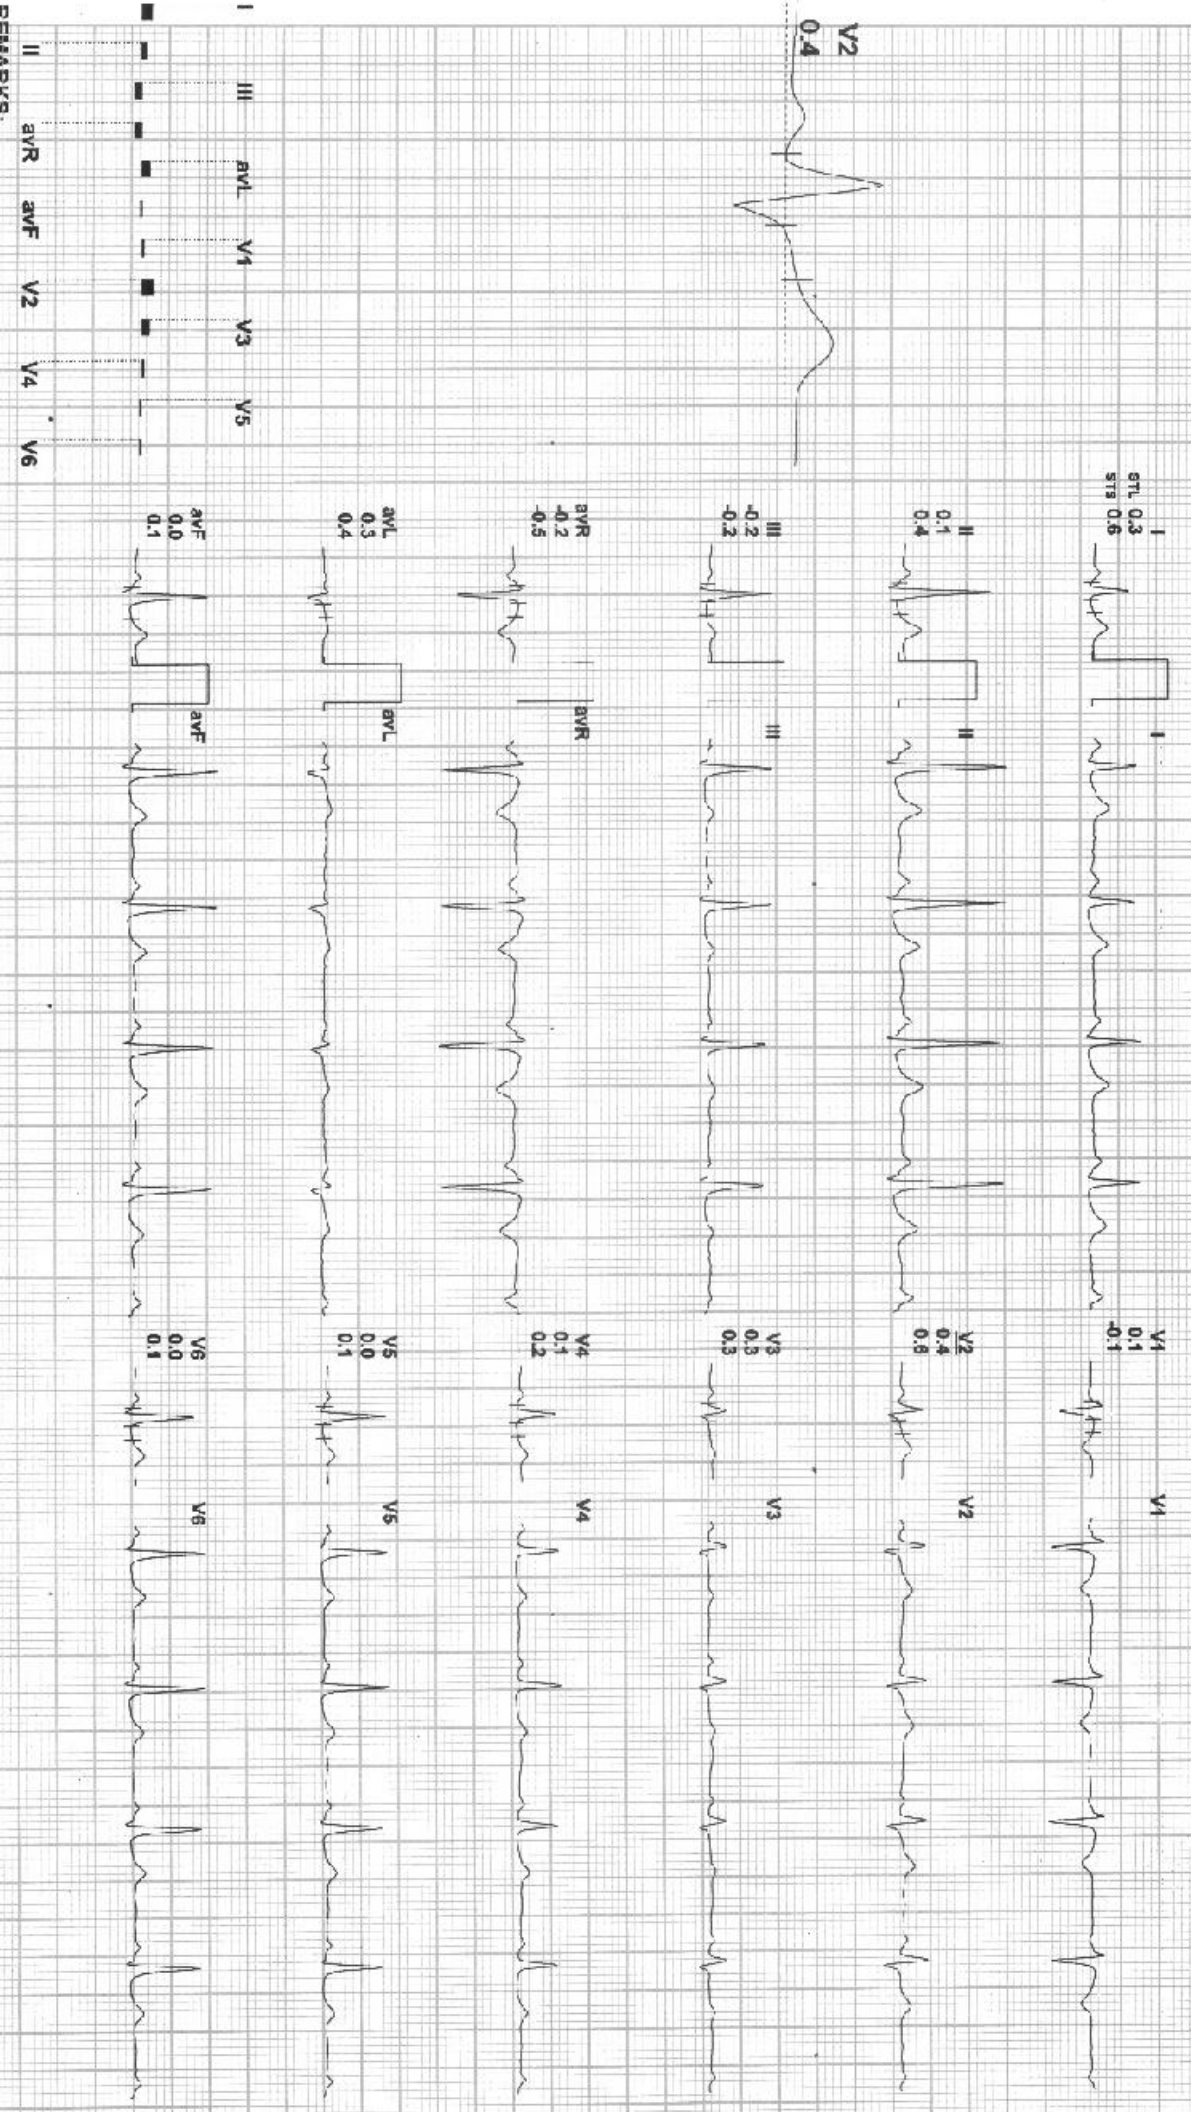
I
III
avL
V1
V3
V5

II
avR
avF
V2
V4
V6

REMARKS:

V2
0.4

I
STL 0.3
STS 0.6

II
0.1
0.4

III
-0.2
-0.2

avR
-0.2
-0.5

avL
0.3
0.4

avF
0.0
0.1

I
II
III
avR
avL
avF

V1
0.1
-0.1

V2
0.4
0.6

V3
0.3
0.3

V4
0.1
0.2

V5
0.0
0.1

V6
0.0
0.1

V1
V2
V3
V4
V5
V6